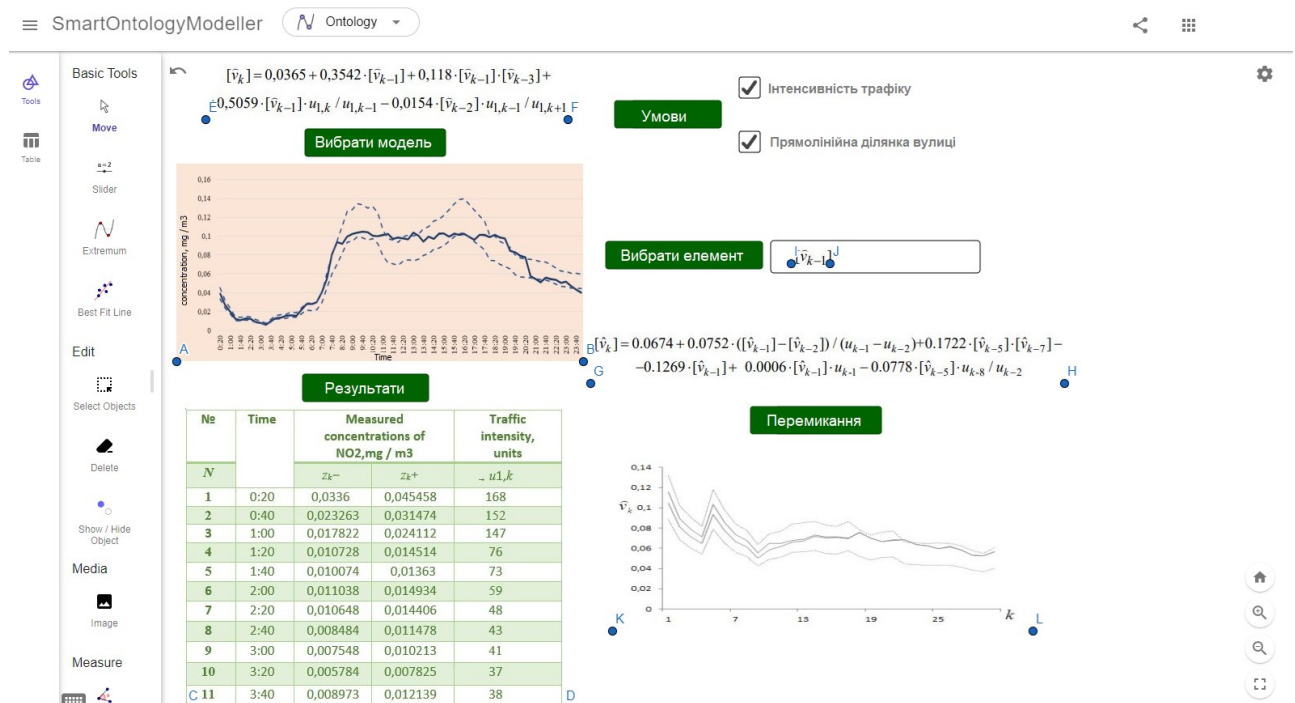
SmartOntologyModeller Ontology

Tools
Table

Basic Tools
Move
Slider
Extremum
Best Fit Line
Edit
Select Objects
Delete
Show / Hide Object
Media
Image
Measure

$[\bar{v}_k] = 0{,}0365 + 0{,}3542 \cdot [\bar{v}_{k-1}] + 0{,}118 \cdot [\bar{v}_{k-1}] \cdot [\bar{v}_{k-3}] +$
E $0{,}5059 \cdot [\bar{v}_{k-1}] \cdot u_{1,k} / u_{1,k-1} - 0{,}0154 \cdot [\bar{v}_{k-2}] \cdot u_{1,k-1} / u_{1,k+1}$ F

Вибрати модель

Умови

Інтенсивність трафіку

Прямолінійна ділянка вулиці

concentration, mg / m3
0,16
0,14
0,12
0,1
0,08
0,06
0,04
0,02
0
Time

A B

Вибрати елемент
I $[\bar{v}_{k-1}]$ J

$[\hat{v}_k] = 0.0674 + 0.0752 \cdot ([\hat{v}_{k-1}] - [\hat{v}_{k-2}]) / (u_{k-1} - u_{k-2}) + 0.1722 \cdot [\hat{v}_{k-5}] \cdot [\hat{v}_{k-7}] -$
G $-0.1269 \cdot [\hat{v}_{k-1}] + 0.0006 \cdot [\hat{v}_{k-1}] \cdot u_{k-1} - 0.0778 \cdot [\hat{v}_{k-5}] \cdot u_{k-8} / u_{k-2}$ H

Результати

Перемикання

| № | Time | Measured concentrations of NO2,mg / m3 | | Traffic intensity, units |
|---|---|---|---|---|
| N | | $z_k-$ | $z_k+$ | $u1,k$ |
| 1 | 0:20 | 0,0336 | 0,045458 | 168 |
| 2 | 0:40 | 0,023263 | 0,031474 | 152 |
| 3 | 1:00 | 0,017822 | 0,024112 | 147 |
| 4 | 1:20 | 0,010728 | 0,014514 | 76 |
| 5 | 1:40 | 0,010074 | 0,01363 | 73 |
| 6 | 2:00 | 0,011038 | 0,014934 | 59 |
| 7 | 2:20 | 0,010648 | 0,014406 | 48 |
| 8 | 2:40 | 0,008484 | 0,011478 | 43 |
| 9 | 3:00 | 0,007548 | 0,010213 | 41 |
| 10 | 3:20 | 0,005784 | 0,007825 | 37 |
| 11 | 3:40 | 0,008973 | 0,012139 | 38 |

C D

0,14
0,12
$\hat{v}_k$ 0,1
0,08
0,06
0,04
0,02
0
1 7 13 19 25 k
K L